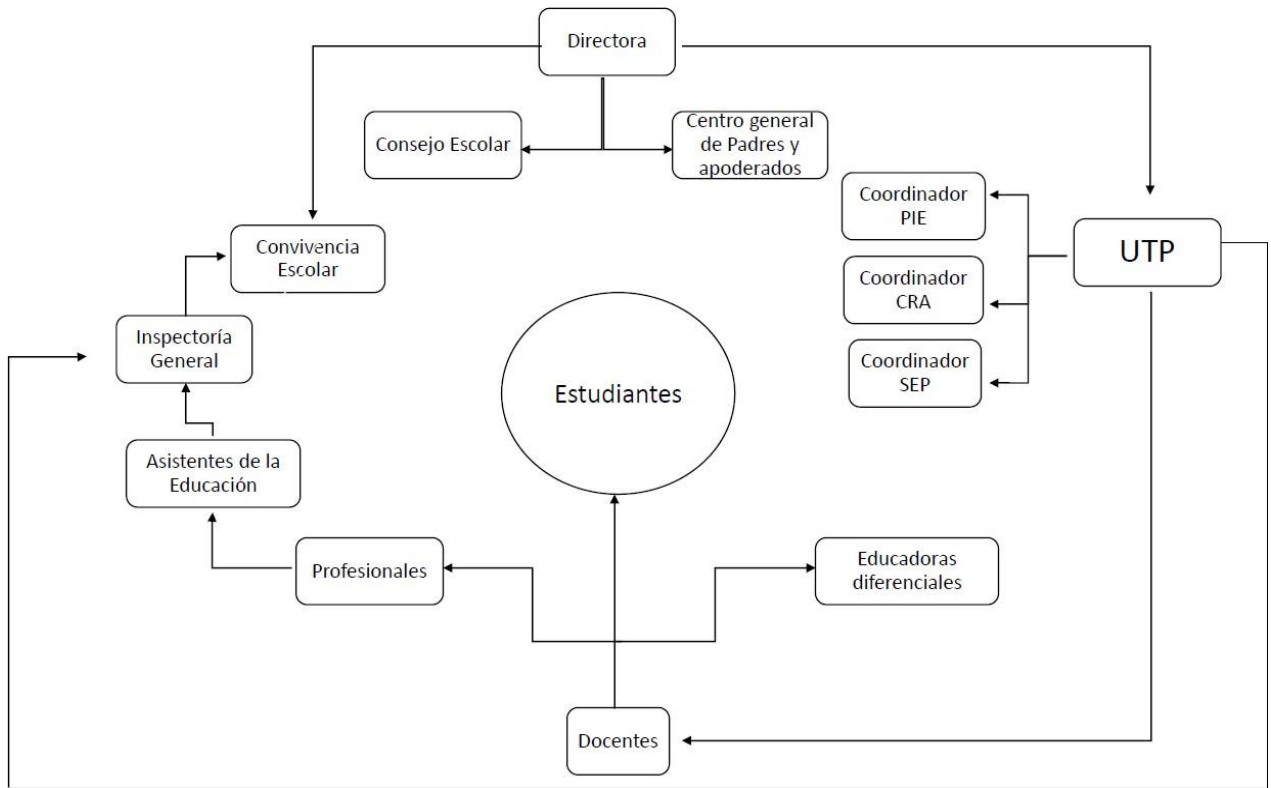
Directora

Consejo Escolar

Centro general de Padres y apoderados

Coordinador PIE

Coordinador CRA

Coordinador SEP

UTP

Convivencia Escolar

Inspectoría General

Estudiantes

Asistentes de la Educación

Profesionales

Educadoras diferenciales

Docentes